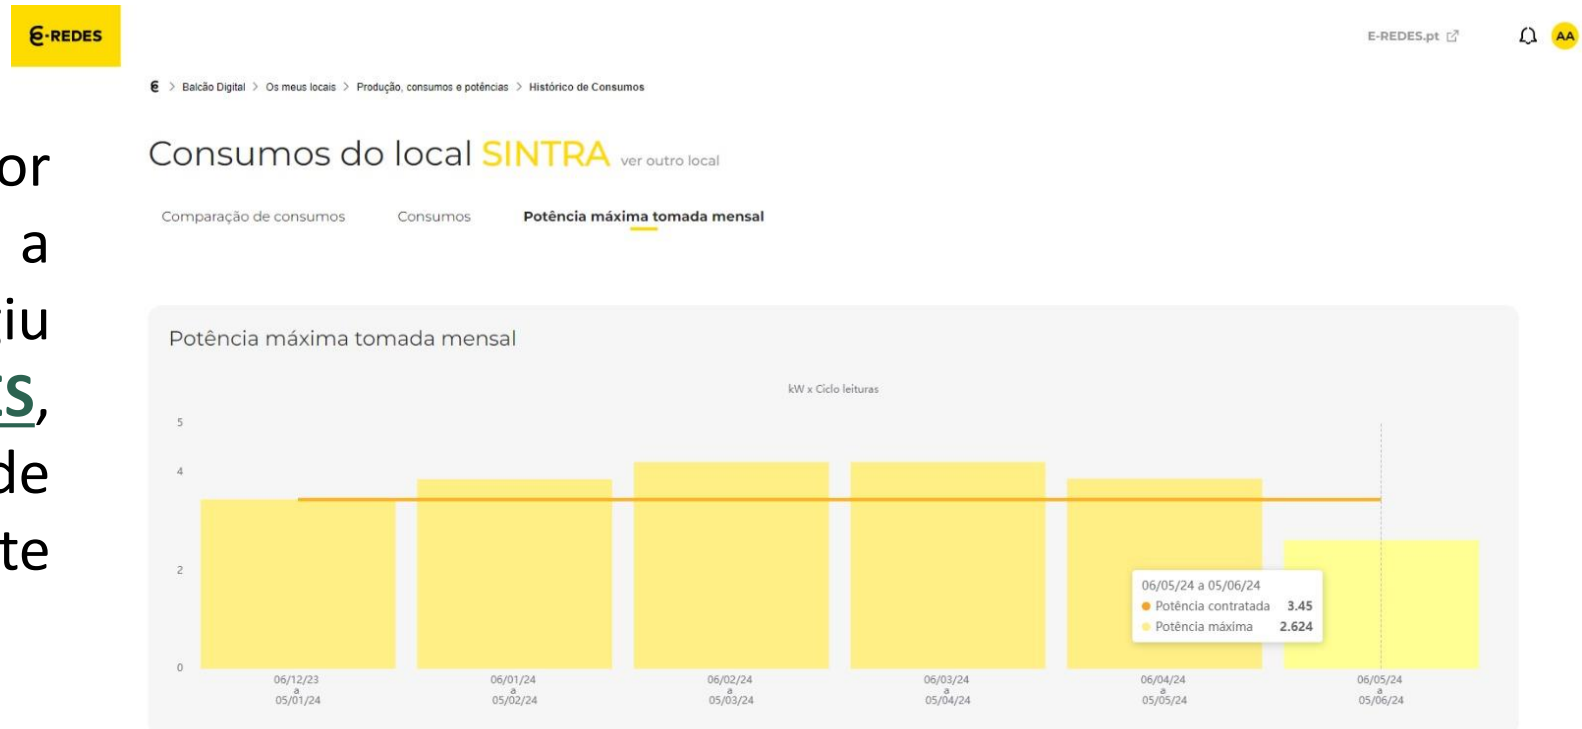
E-REDES

E-REDES.pt

AA

Balcão Digital > Os meus locais > Produção, consumos e potências > Histórico de Consumos

or
a
iu
s,
de
te

Consumos do local SINTRA ver outro local

Comparação de consumos Consumos Potência máxima tomada mensal

Potência máxima tomada mensal

kW x Ciclo leituras

5
4
2
0

06/05/24 a 05/06/24
Potência contratada 3.45
Potência máxima 2.624

06/12/23 a 05/01/24
06/01/24 a 05/02/24
06/02/24 a 05/03/24
06/03/24 a 05/04/24
06/04/24 a 05/05/24
06/05/24 a 05/06/24